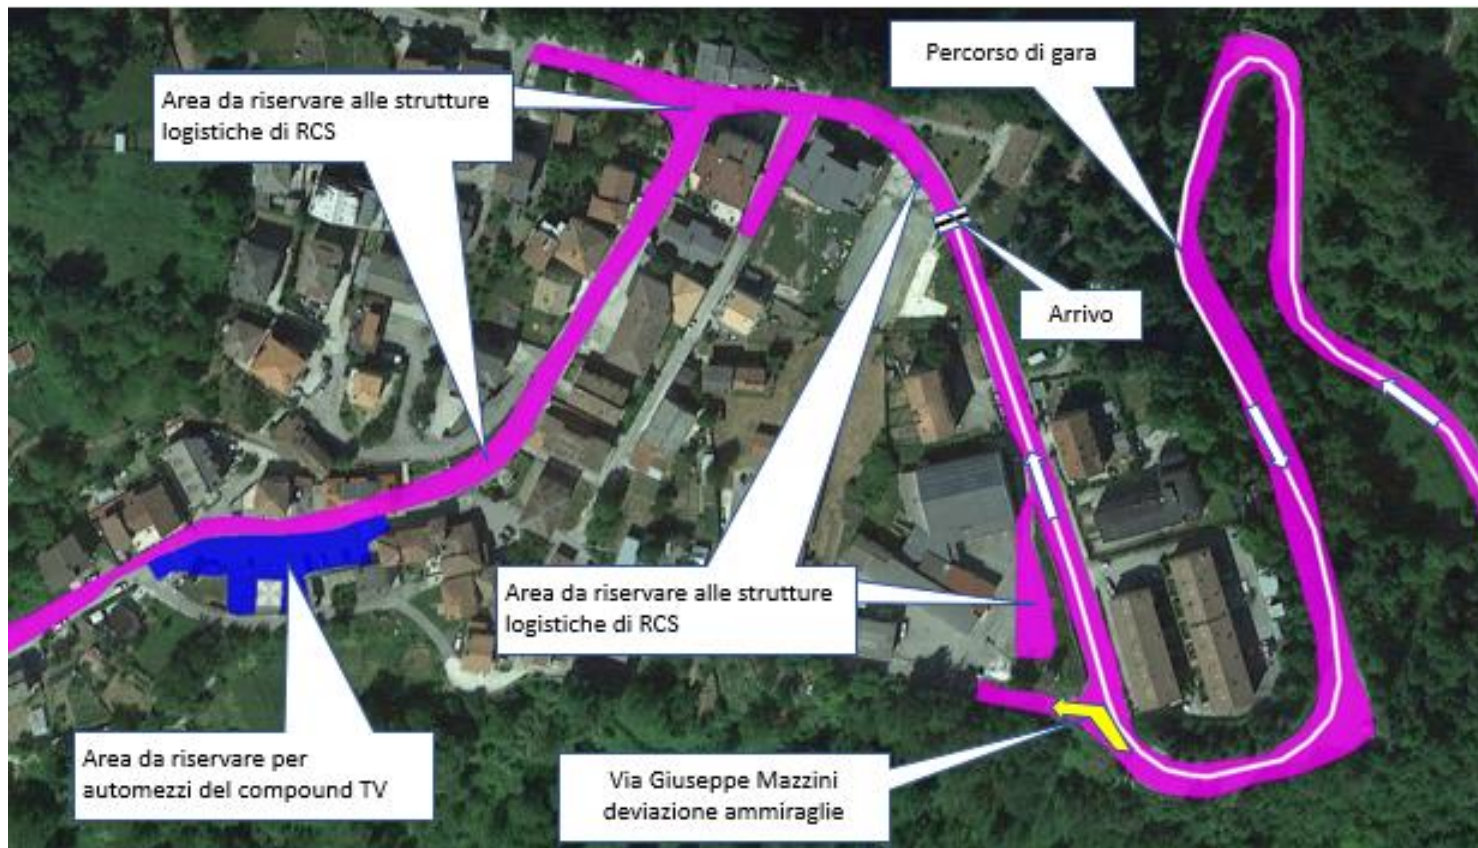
Area da riservare alle strutture logistiche di RCS

Percorso di gara

Arrivo

Area da riservare alle strutture logistiche di RCS

Area da riservare per automezzi del compound TV

Via Giuseppe Mazzini deviazione ammiraglie